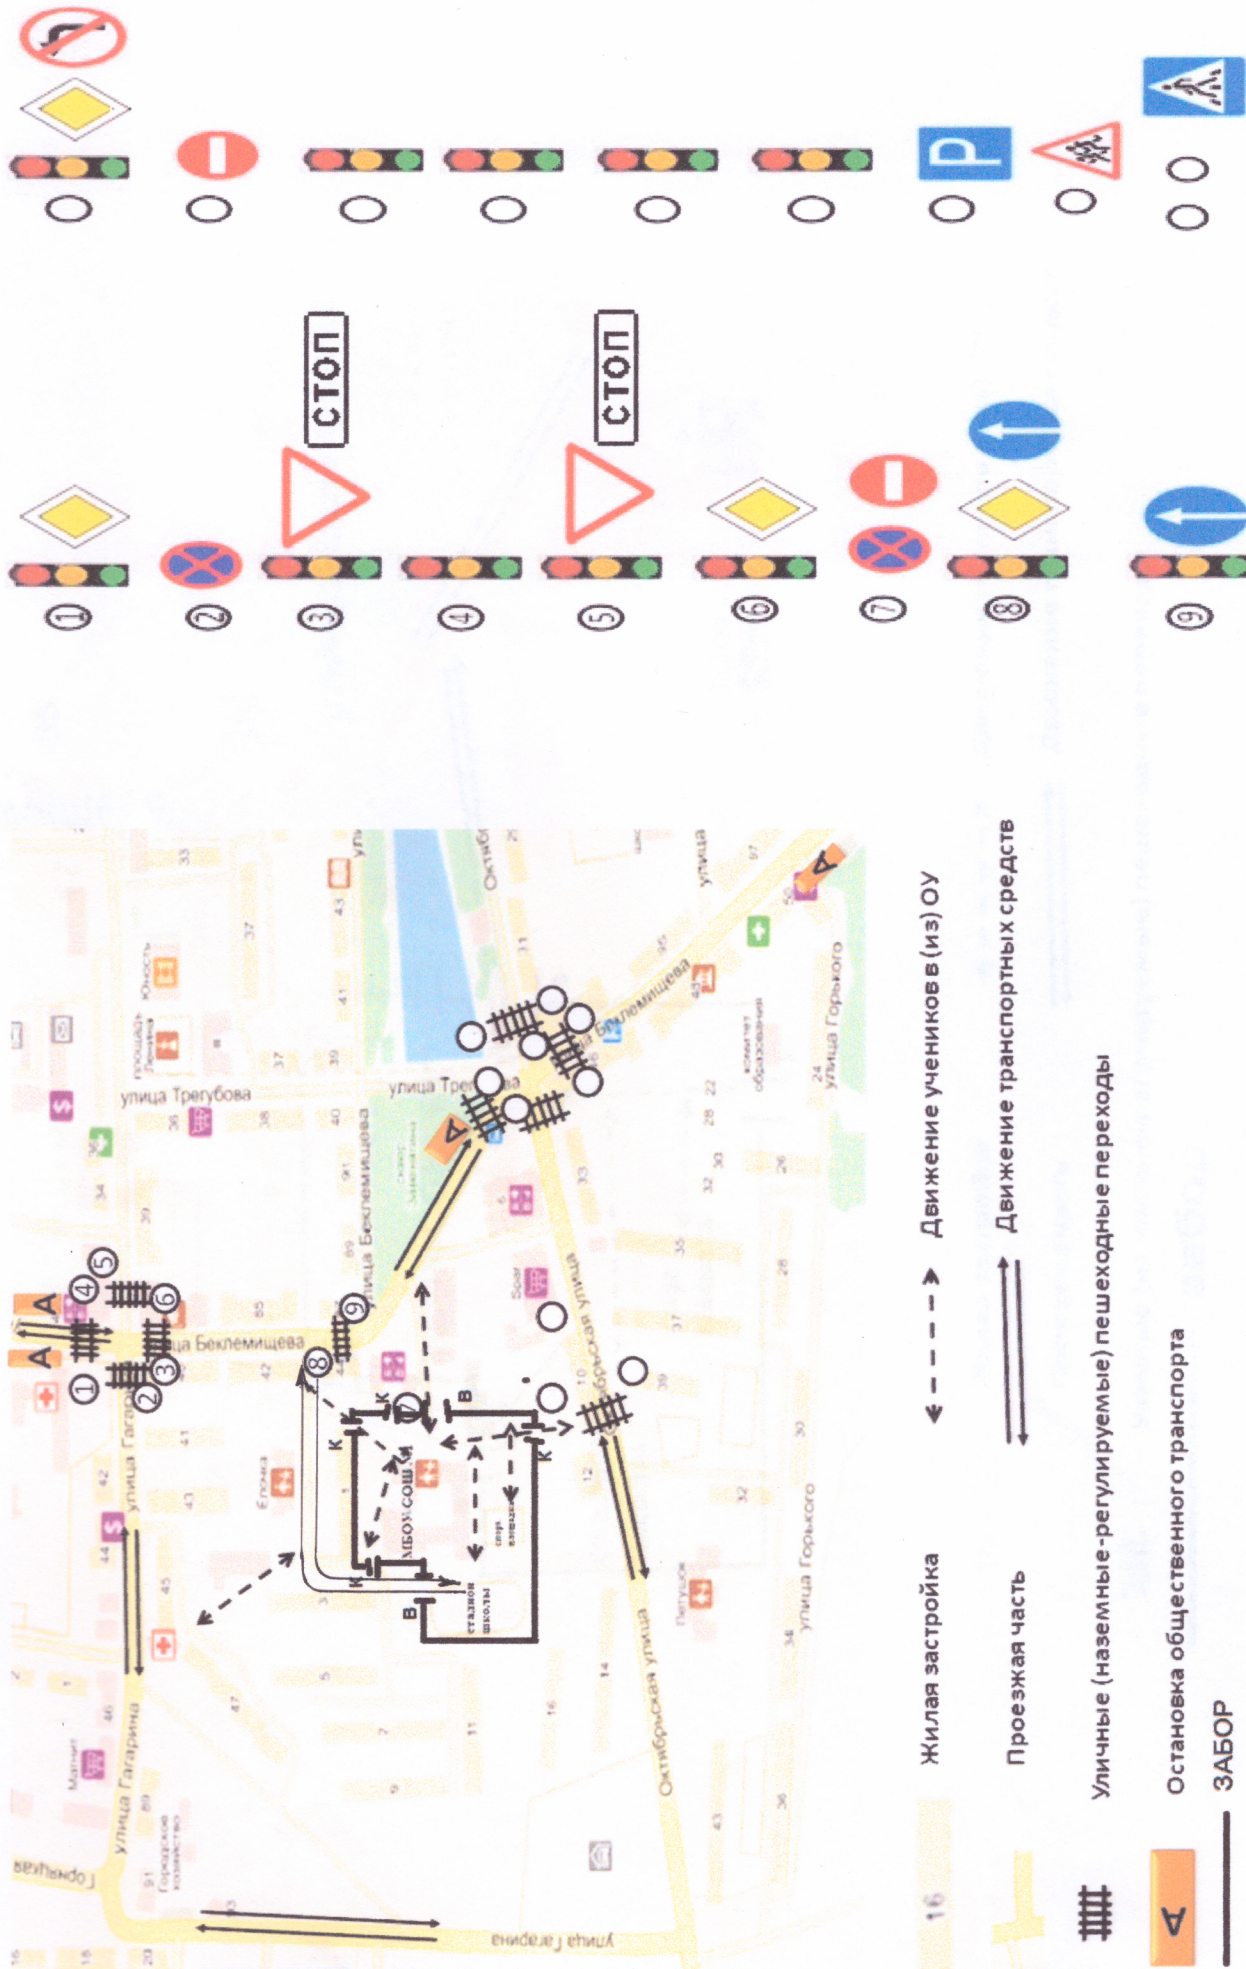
СТОП
СТОП

1
2
3
4
5
6
7
8
9

улица Трегубова
улица Беклемищева
улица Гагарина
ца Беклемищева
МБОУ СОШ №
стадион школы
Октябрьская улица
улица Горького
улица Гагарина
Горнецкая
улица Трег
улица Беклемищева
улица Горького
А
А
А
А
К
К
К
К
В
В

Жилая застройка
Движение учеников в (из) ОУ
Проезжая часть
Движение транспортных средств
Уличные (наземные-регулируемые) пешеходные переходы
А Остановка общественного транспорта
ЗАБОР